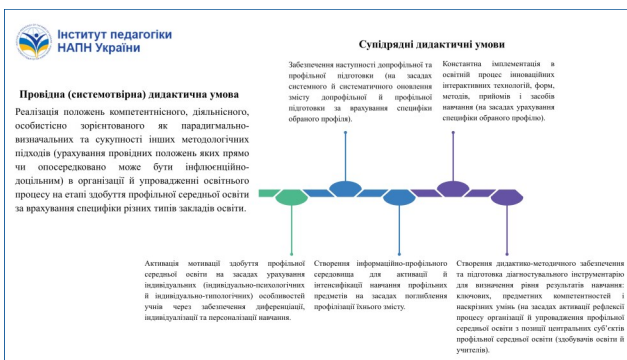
Інститут педагогіки НАПН України

Супідрядні дидактичні умови

Провідна (системотвірна) дидактична умова

Реалізація положень компетентнісного, діяльнісного, особистісно зорієнтованого як парадигмально-визначальних та сукупності інших методологічних підходів (урахування провідних положень яких прямо чи опосередковано може бути інфлюенційно-доцільним) в організації й упровадженні освітнього процесу на етапі здобуття профільної середньої освіти за врахування специфіки різних типів закладів освіти.

Забезпечення наступності допрофільної й профільної підготовки (на засадах системного й систематичного оновлення змісту допрофільної й профільної підготовки за врахування специфіки обраного профілю).

Константна імплементація в освітній процес інноваційних інтерактивних технологій, форм, методів, прийомів і засобів навчання (на засадах урахування специфіки обраного профілю).

Активація мотивації здобуття профільної середньої освіти на засадах урахування індивідуальних (індивідуально-психологічних й індивідуально-типологічних) особливостей учнів через забезпечення диференціації, індивідуалізації та персоналізації навчання.

Створення інформаційно-профільного середовища для активації й інтенсифікації навчання профільних предметів на засадах поглиблення профілізації їхнього змісту.

Створення дидактико-методичного забезпечення та підготовка діагностувального інструментарію для визначення рівня результатів навчання: ключових, предметних компетентностей і наскрізних умінь (на засадах активації рефлексії процесу організації й упровадження профільної середньої освіти з позиції центральних суб'єктів профільної середньої освіти (здобувачів освіти й учителів).